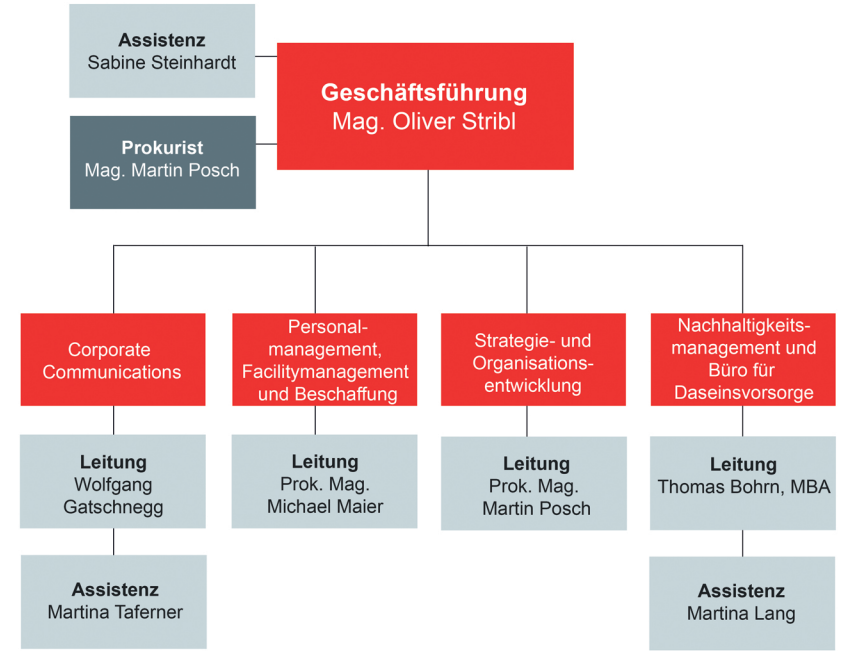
Assistenz
Sabine Steinhardt

Geschäftsführung
Mag. Oliver Stribl

Prokurist
Mag. Martin Posch

Corporate Communications

Personalmanagement, Facilitymanagement und Beschaffung

Strategie- und Organisationsentwicklung

Nachhaltigkeitsmanagement und Büro für Daseinsvorsorge

Leitung
Wolfgang Gatschnegg

Leitung
Prok. Mag. Michael Maier

Leitung
Prok. Mag. Martin Posch

Leitung
Thomas Bohrn, MBA

Assistenz
Martina Taferner

Assistenz
Martina Lang